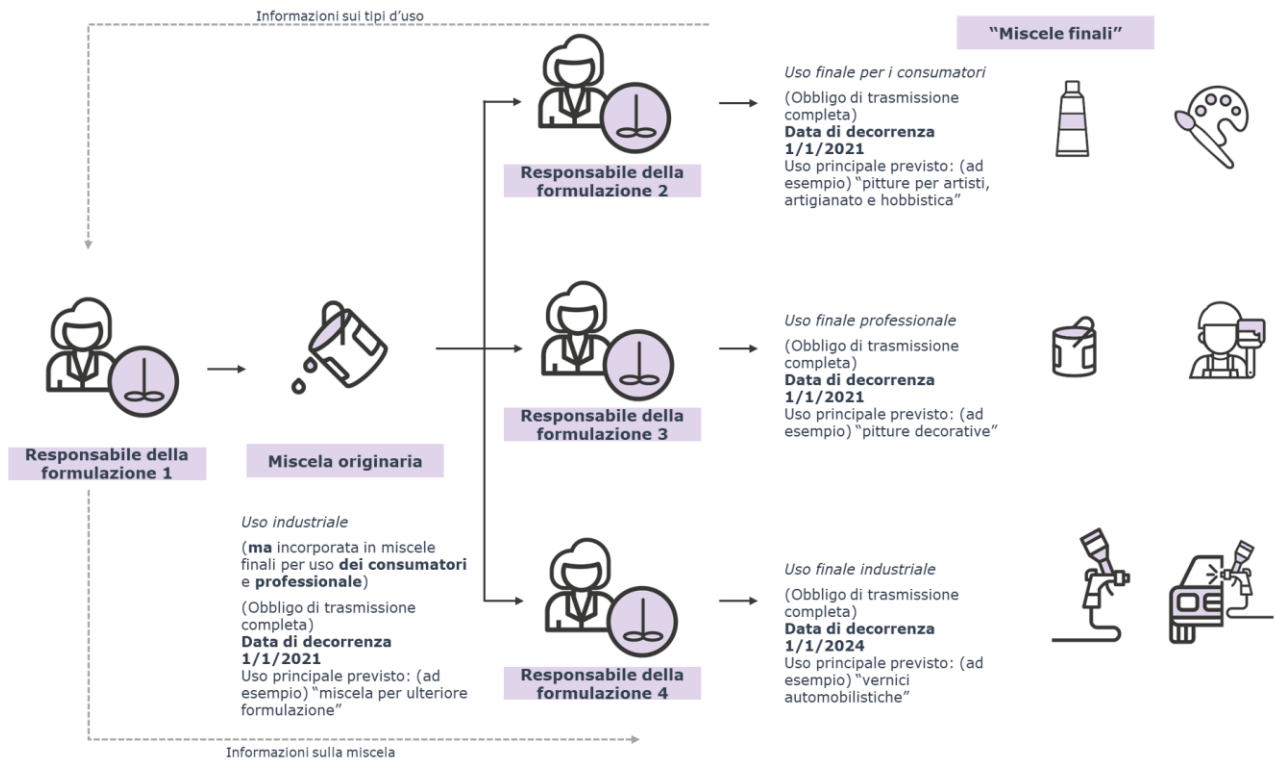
Informazioni sui tipi d'uso

"Miscele finali"

Responsabile della formulazione 2

Uso finale per i consumatori
(Obbligo di trasmissione completa)
Data di decorrenza 1/1/2021
Uso principale previsto: (ad esempio) "pitture per artisti, artigianato e hobbistica"

Responsabile della formulazione 1

Miscela originaria

Responsabile della formulazione 3

Uso finale professionale
(Obbligo di trasmissione completa)
Data di decorrenza 1/1/2021
Uso principale previsto: (ad esempio) "pitture decorative"

Uso industriale
(ma incorporata in miscele finali per uso dei consumatori e professionale)
(Obbligo di trasmissione completa)
Data di decorrenza 1/1/2021
Uso principale previsto: (ad esempio) "miscela per ulteriore formulazione"

Responsabile della formulazione 4

Uso finale industriale
(Obbligo di trasmissione completa)
Data di decorrenza 1/1/2024
Uso principale previsto: (ad esempio) "vernici automobilistiche"

Informazioni sulla miscela